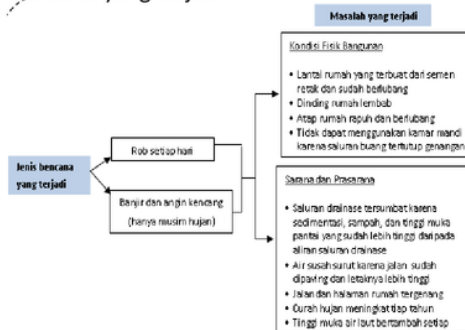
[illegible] yang terjadi

Masalah yang terjadi

Jenis bencana yang terjadi

Rob setiap hari

Banjir dan angin kencang (hanya musim hujan)

Kondisi Fisik Bangunan

• Lantai rumah yang terbuat dari semen retak dan sudah berlubang
• Dinding rumah lembab
• Atap rumah rapuh dan berlubang
• Tidak dapat menggunakan kamar mandi karena saluran buang tertutup genangan

Sarana dan Prasarana

• Saluran drainase tersumbat karena sedimentasi, sampah, dan tinggi muka pantai yang sudah lebih tinggi dari pada aliran saluran drainase
• Air susah surut karena jalan sudah dipaving dan letaknya lebih tinggi
• Jalan dan halaman rumah tergenang
• Curah hujan meningkat tiap tahun
• Tinggi muka air laut bertambah setiap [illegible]